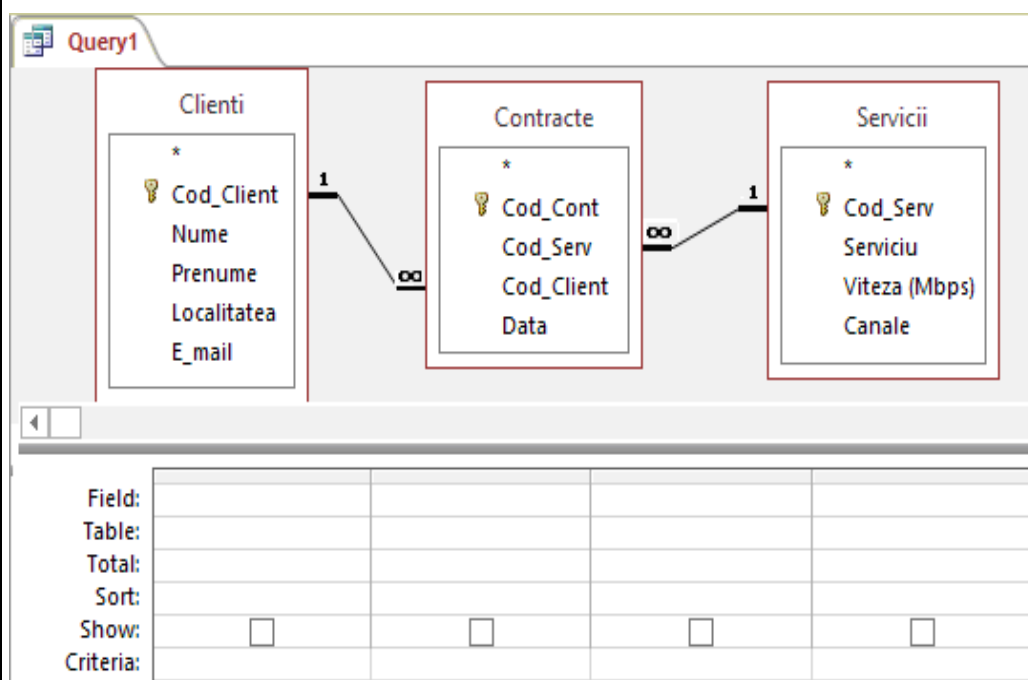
Query1

Clienti
*
Cod_Client
Nume
Prenume
Localitatea
E_mail

1
∞

Contracte
*
Cod_Cont
Cod_Serv
Cod_Client
Data

∞
1

Servicii
*
Cod_Serv
Serviciu
Viteza (Mbps)
Canale

Field:
Table:
Total:
Sort:
Show:
Criteria: